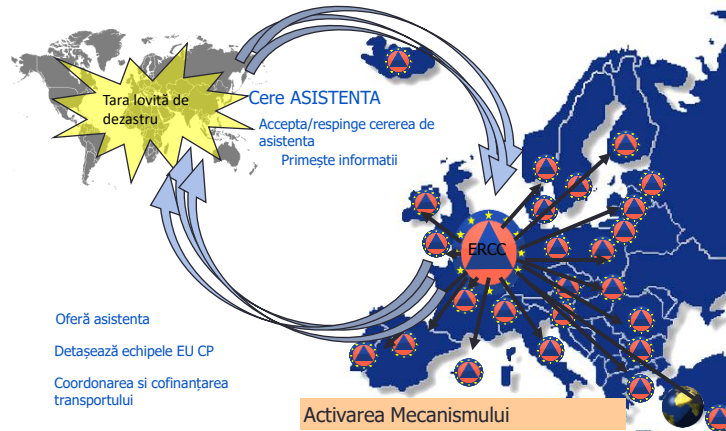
Tara lovită de dezastru

Cere ASISTENTA

Accepta/respinge cererea de asistenta

Primeşte informatii

ERCC

Oferă asistenta

Detaşează echipele EU CP

Coordonarea si cofinanțarea transportului

Activarea Mecanismului